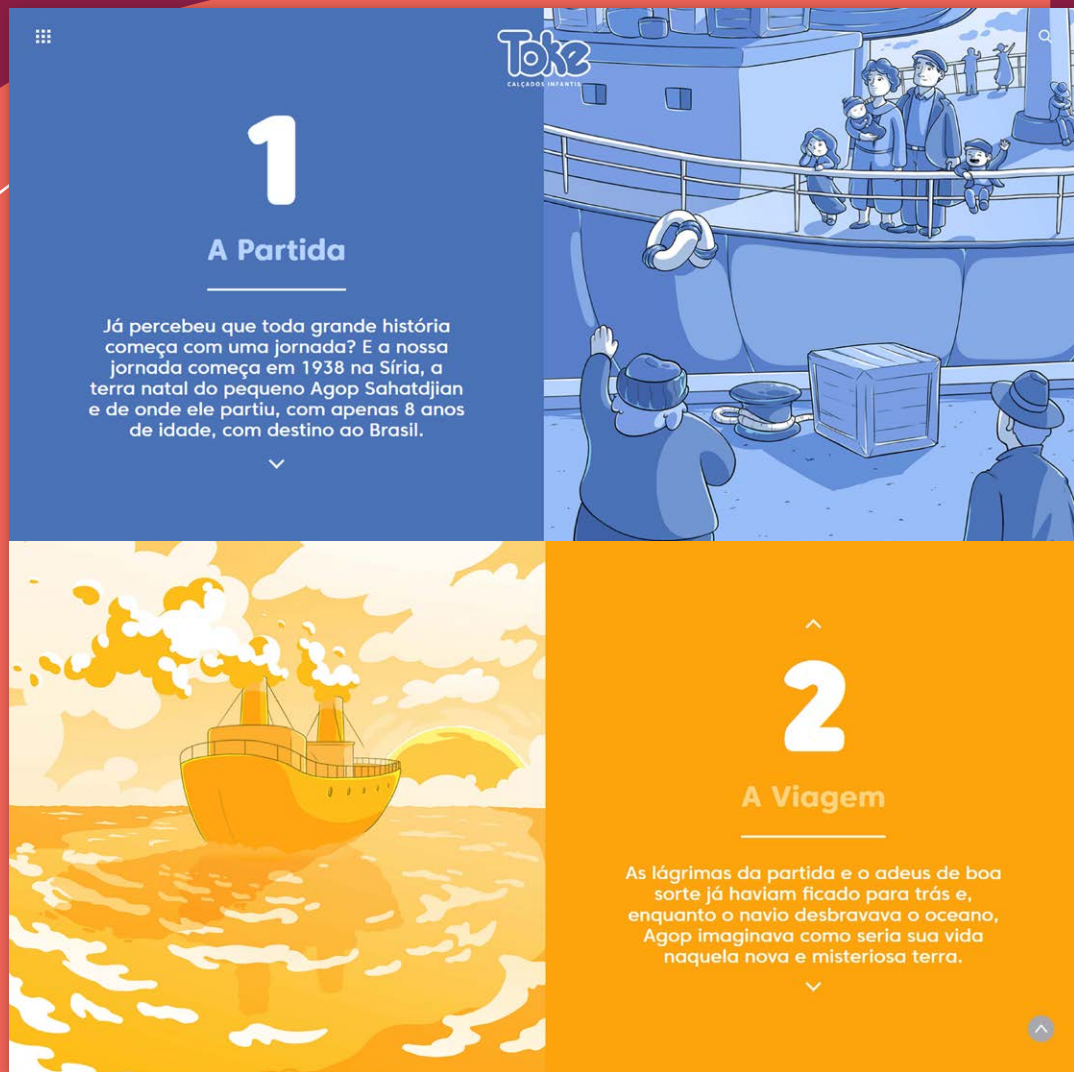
Toke
CALÇADOS INFANTIS

1

A Partida

Já percebeu que toda grande história começa com uma jornada? E a nossa jornada começa em 1938 na Síria, a terra natal do pequeno Agop Sahatdjian e de onde ele partiu, com apenas 8 anos de idade, com destino ao Brasil.

2

A Viagem

As lágrimas da partida e o adeus de boa sorte já haviam ficado para trás e, enquanto o navio desbravava o oceano, Agop imaginava como seria sua vida naquela nova e misteriosa terra.